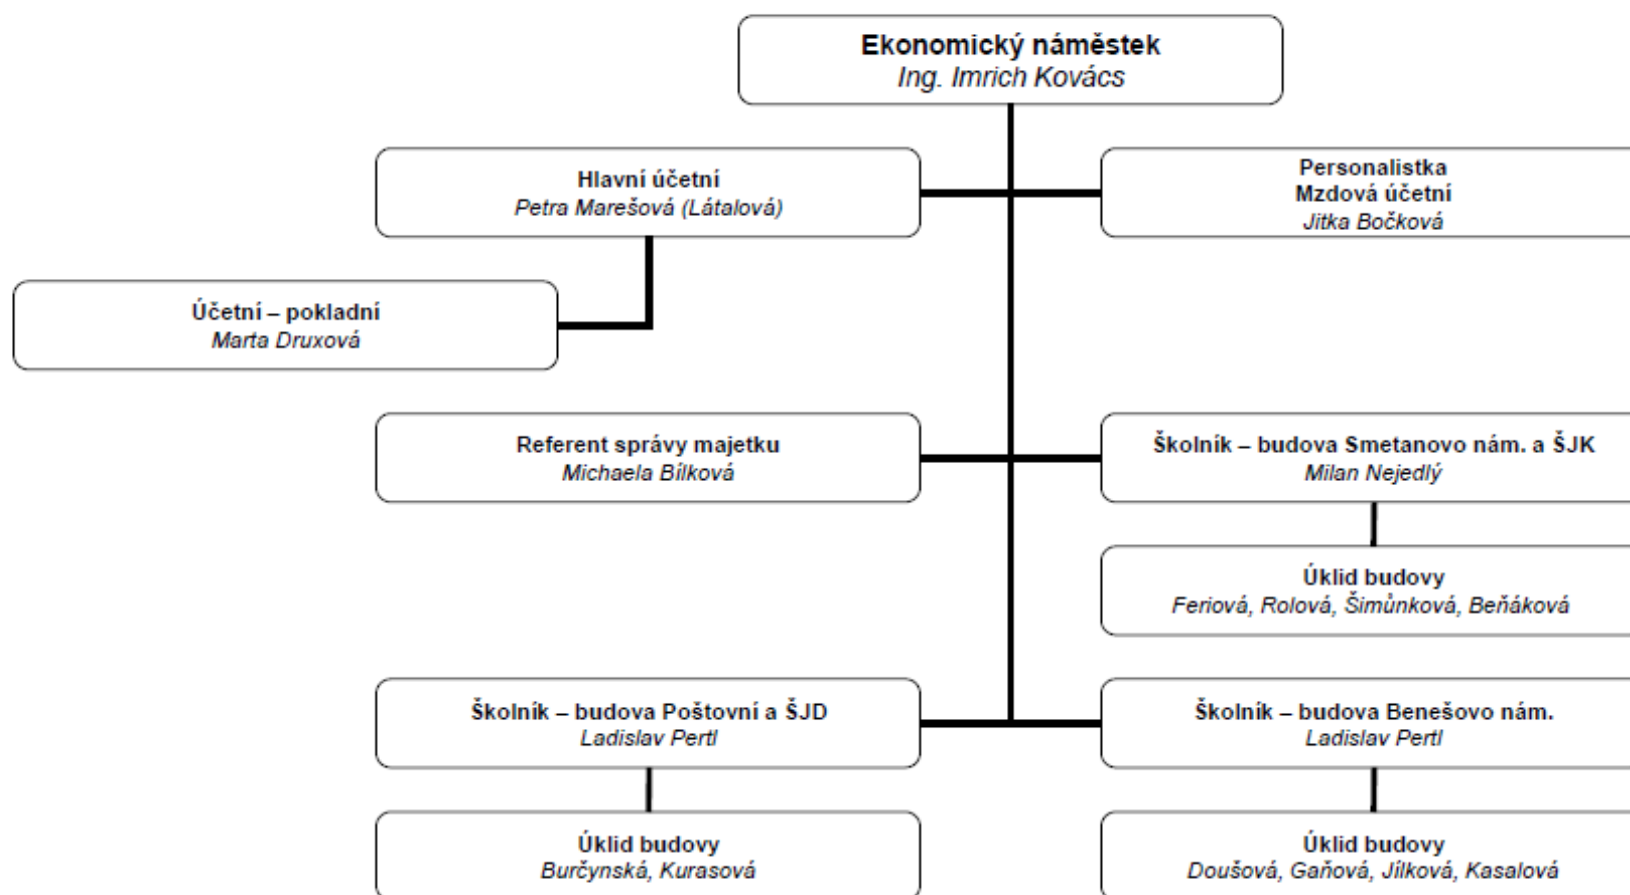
Ekonomický náměstek
Ing. Imrich Kovács

Hlavní účetní
Petra Marešová (Látalová)

Personalistka
Mzdová účetní
Jitka Bočková

Účetní – pokladní
Marta Druxová

Referent správy majetku
Michaela Bílková

Školník – budova Smetanovo nám. a ŠJK
Milan Nejedlý

Úklid budovy
Feriová, Rolová, Šimůnková, Beňáková

Školník – budova Poštovní a ŠJD
Ladislav Pertl

Školník – budova Benešovo nám.
Ladislav Pertl

Úklid budovy
Burčynská, Kurasová

Úklid budovy
Doušová, Gaňová, Jílková, Kasalová